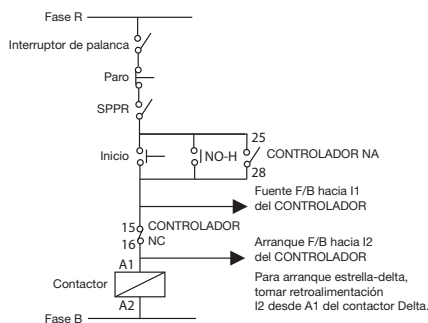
Fase R

Interruptor de palanca

Paro

SPPR

25

Inicio

NO-H

CONTROLADOR NA

28

Fuente F/B hacia I1 del CONTROLADOR

15

CONTROLADOR

16

NC

Arranque F/B hacia I2 del CONTROLADOR

A1

Contactor

Para arranque estrella-delta, tomar retroalimentación I2 desde A1 del contactor Delta.

A2

Fase B